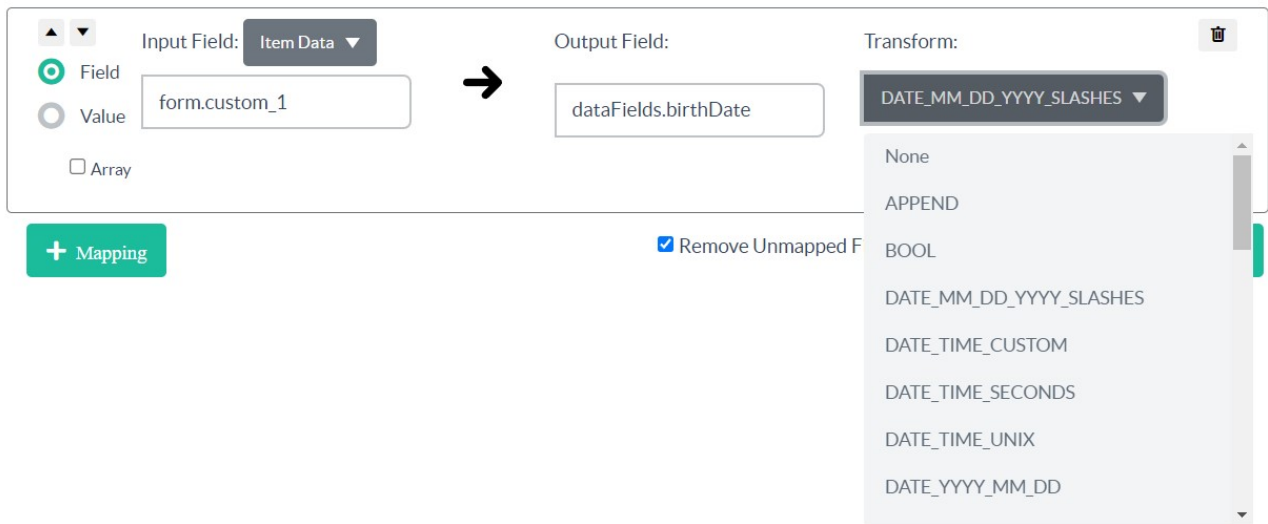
Field

Value

Array

Input Field: Item Data

form.custom_1

Output Field:

dataFields.birthDate

Transform:

DATE_MM_DD_YYYY_SLASHES

None

APPEND

BOOL

DATE_MM_DD_YYYY_SLASHES

DATE_TIME_CUSTOM

DATE_TIME_SECONDS

DATE_TIME_UNIX

DATE_YYYY_MM_DD

Mapping

Remove Unmapped F